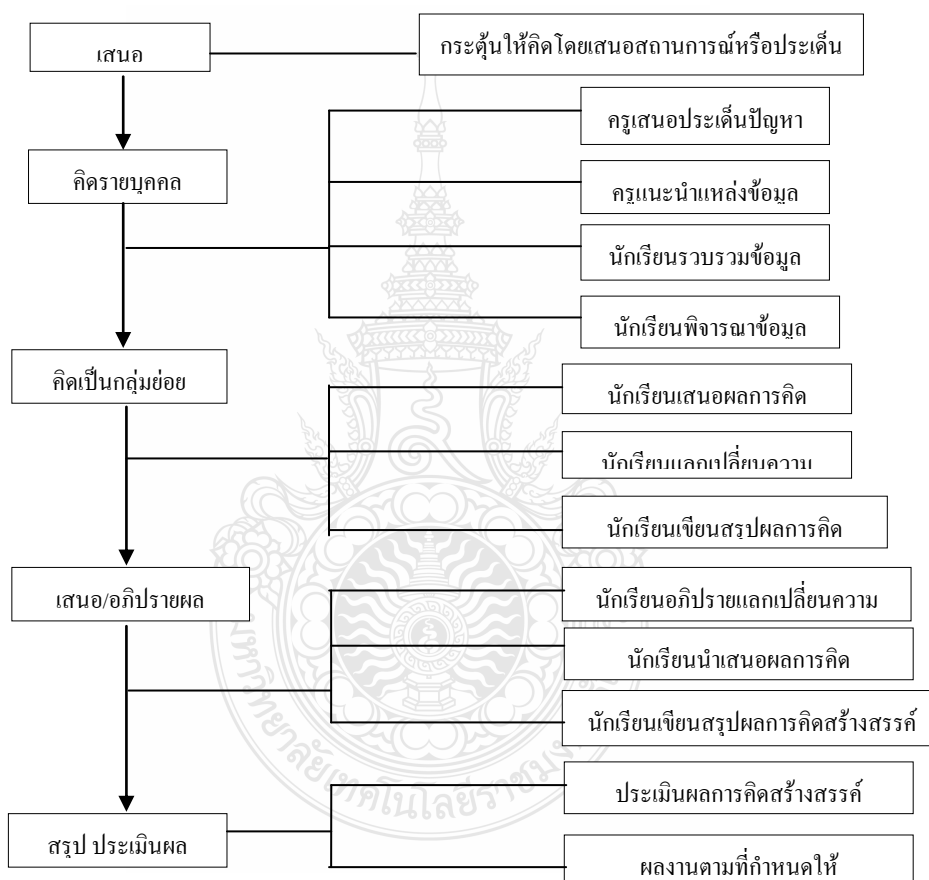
เสนอ

กระตุ้นให้คิดโดยเสนอสถานการณ์หรือประเด็น

ครูเสนอประเด็นปัญหา

คิดรายบุคคล

ครูแนะนำแหล่งข้อมูล

นักเรียนรวบรวมข้อมูล

นักเรียนพิจารณาข้อมูล

คิดเป็นกลุ่มย่อย

นักเรียนเสนอผลการคิด

นักเรียนแลกเปลี่ยนความ

นักเรียนเขียนสรุปผลการคิด

เสนอ/อภิปรายผล

นักเรียนอภิปรายแลกเปลี่ยนความ

นักเรียนนำเสนอผลการคิด

นักเรียนเขียนสรุปผลการคิดสร้างสรรค์

ประเมินผลการคิดสร้างสรรค์

สรุป ประเมินผล

ผลงานตามที่กำหนดให้

มหาวิทยาลัยเทคโนโลยีราชมงคล